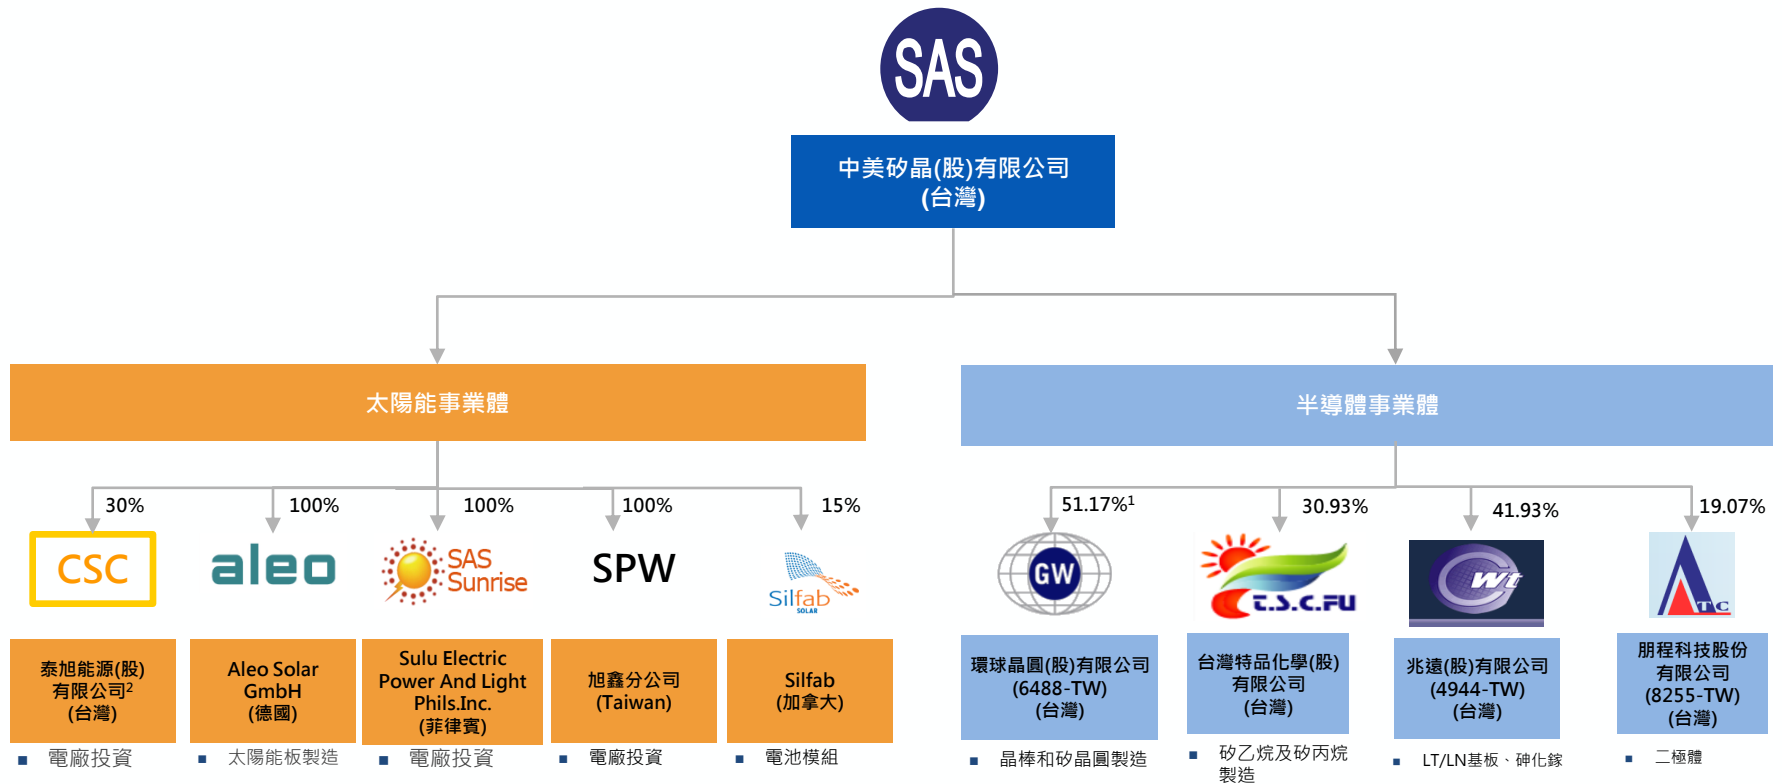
SAS

中美矽晶(股)有限公司
(台灣)

太陽能事業體

半導體事業體

30%

CSC

泰旭能源(股)有限公司$^2$
(台灣)

■ 電廠投資

100%

aleo

Aleo Solar GmbH
(德國)

■ 太陽能板製造

100%

SAS Sunrise

Sulu Electric Power And Light Phils.Inc.
(菲律賓)

■ 電廠投資

100%

SPW

旭鑫分公司
(Taiwan)

■ 電廠投資

15%

Silfab SOLAR

Silfab
(加拿大)

■ 電池模組

51.17%$^1$

GW

環球晶圓(股)有限公司
(6488-TW)
(台灣)

■ 晶棒和矽晶圓製造

30.93%

T.S.C.FU

台灣特品化學(股)有限公司
(台灣)

■ 矽乙烷及矽丙烷製造

41.93%

Wt

兆遠(股)有限公司
(4944-TW)
(台灣)

■ LT/LN基板、砷化鎵

19.07%

TC

朋程科技股份有限公司
(8255-TW)
(台灣)

■ 二極體